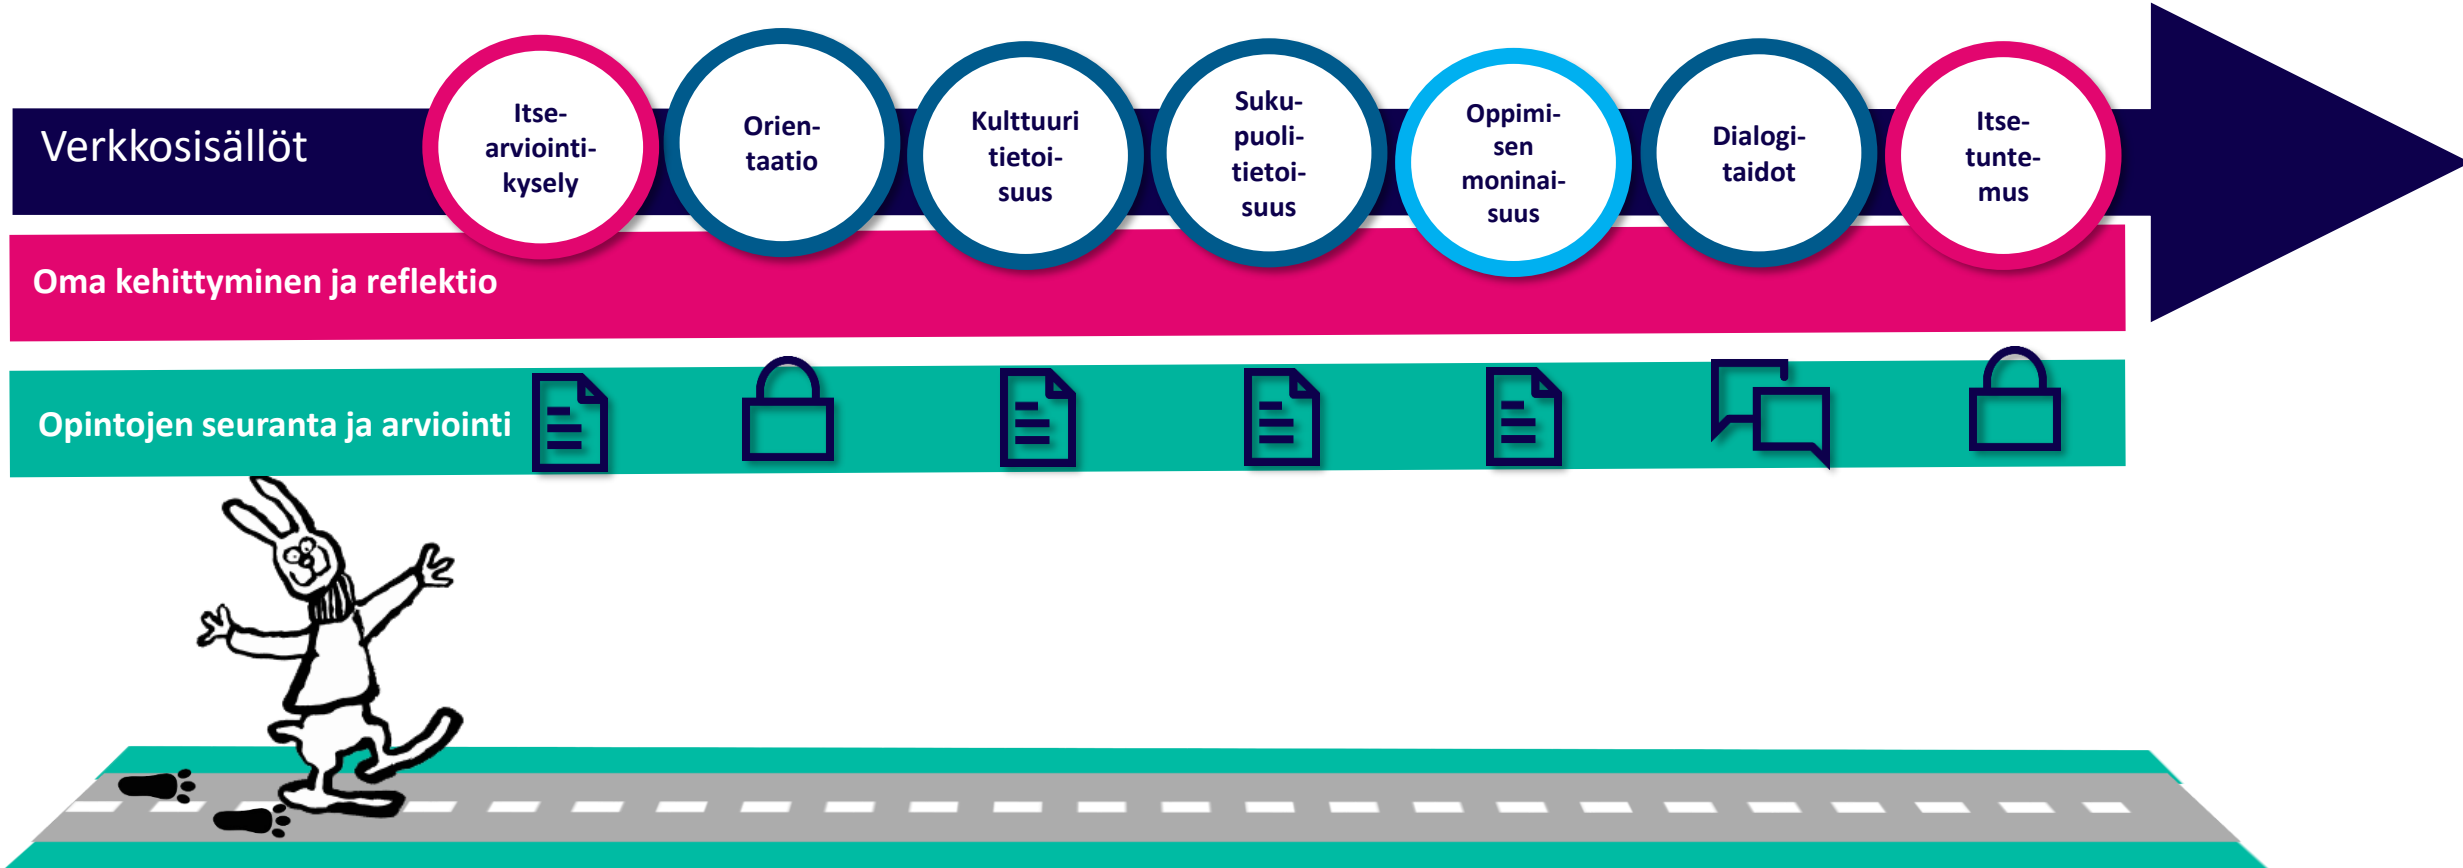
Verkkosisällöt

Itsearviointikysely

Orientaatio

Kulttuuritietoisuus

Sukupuolitietoisuus

Oppimisen moninaisuus

Dialogitaidot

Itsetuntemus

Oma kehittyminen ja reflektio

Opintojen seuranta ja arviointi